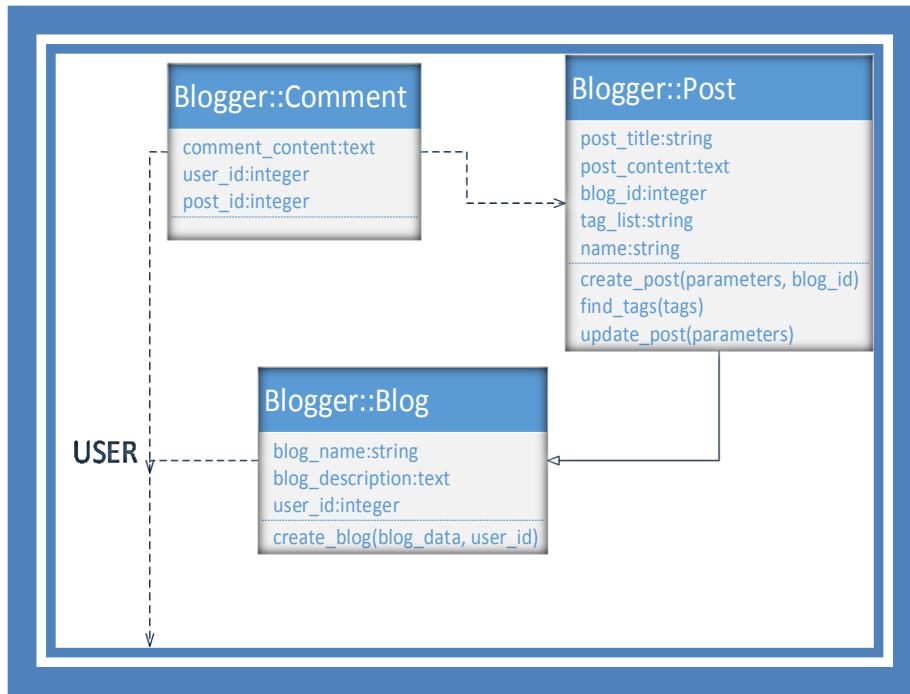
Blogger::Comment

comment_content:text
user_id:integer
post_id:integer

Blogger::Post

post_title:string
post_content:text
blog_id:integer
tag_list:string
name:string

create_post(parameters, blog_id)
find_tags(tags)
update_post(parameters)

Blogger::Blog

blog_name:string
blog_description:text
user_id:integer

create_blog(blog_data, user_id)

USER